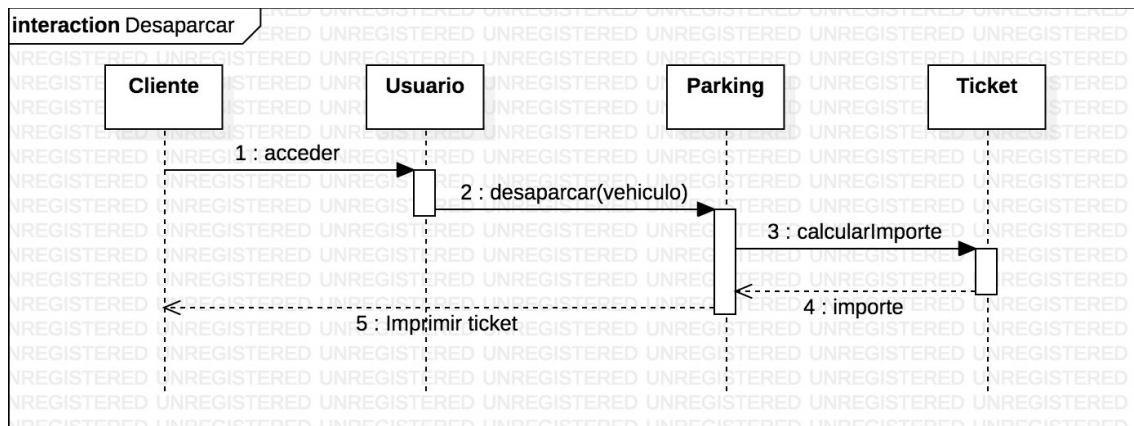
interaction Desaparcar

Cliente

Usuario

Parking

Ticket

1 : acceder

2 : desaparcar(vehiculo)

3 : calcularImporte

4 : importe

5 : Imprimir ticket

UNREGISTERED UNREGISTERED UNREGISTERED UNREGISTERED UNREGISTERED